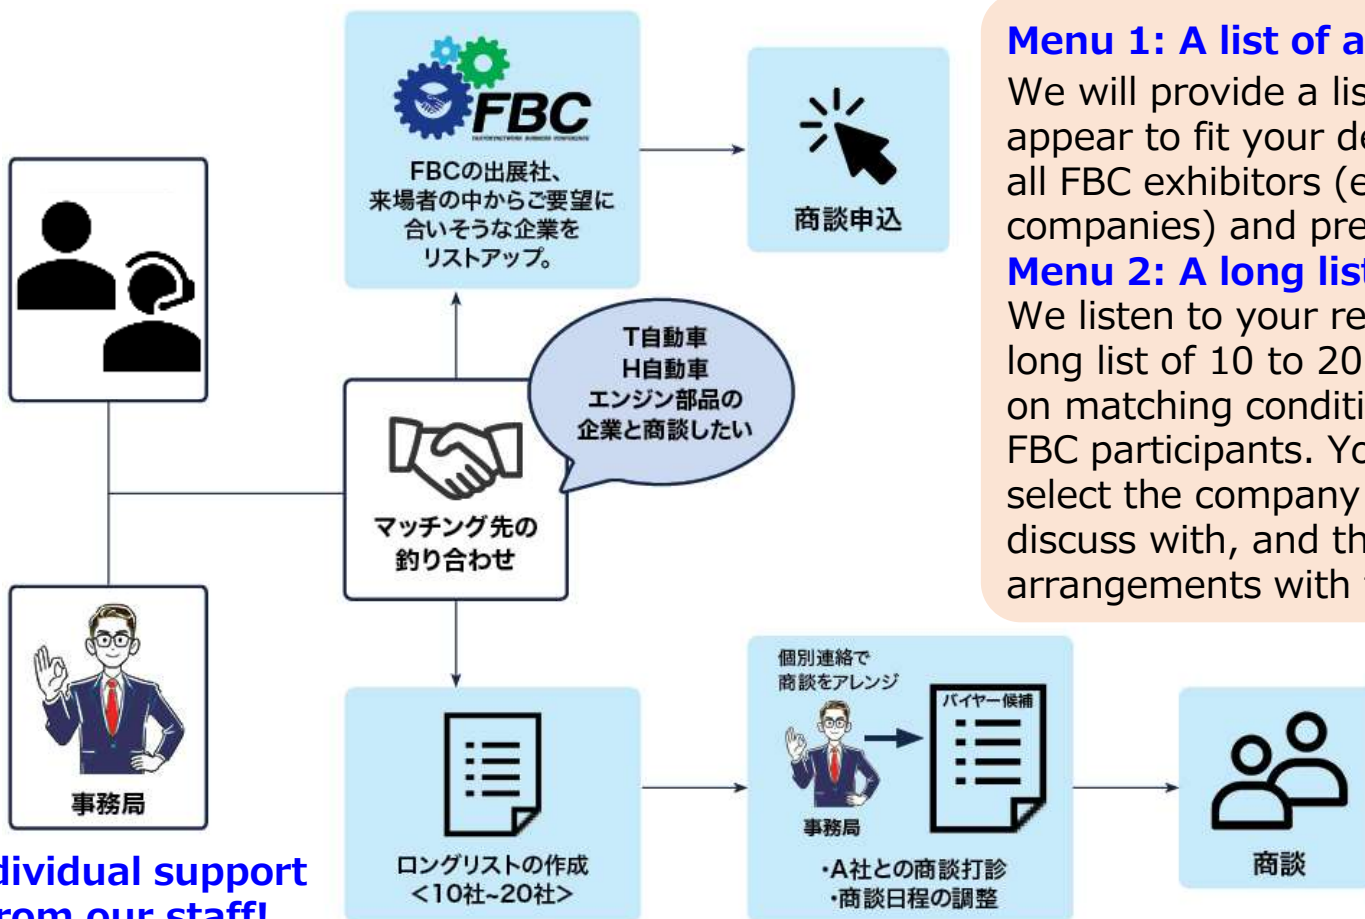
FBC
FBCの出展社、来場者の中からご要望に合いそうな企業をリストアップ。

商談申込

Menu 1: A list of a
We will provide a lis appear to fit your de all FBC exhibitors (e companies) and pre
Menu 2: A long list
We listen to your re long list of 10 to 20 on matching conditi FBC participants. Yo select the company discuss with, and th arrangements with

T自動車
H自動車
エンジン部品の
企業と商談したい

マッチング先の
釣り合わせ

事務局

dividual support
rom our staff!

ロングリストの作成
<10社~20社>

個別連絡で
商談をアレンジ
バイヤー候補
事務局
・A社との商談打診
・商談日程の調整

商談